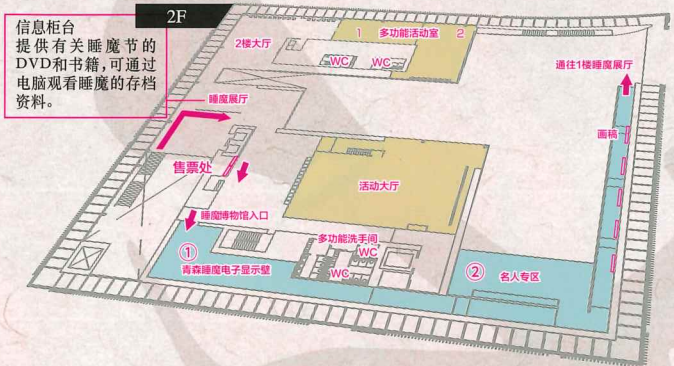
信息柜台
提供有关睡魔节的DVD和书籍，可通过电脑观看睡魔的存档资料。

2F

2楼大厅

1 多功能活动室 2

WC

WC

通往1楼睡魔展厅

睡魔展厅

画稿

售票处

活动大厅

睡魔博物馆入口

多功能洗手间

①

青森睡魔电子显示壁

WC

WC

②

名人专区